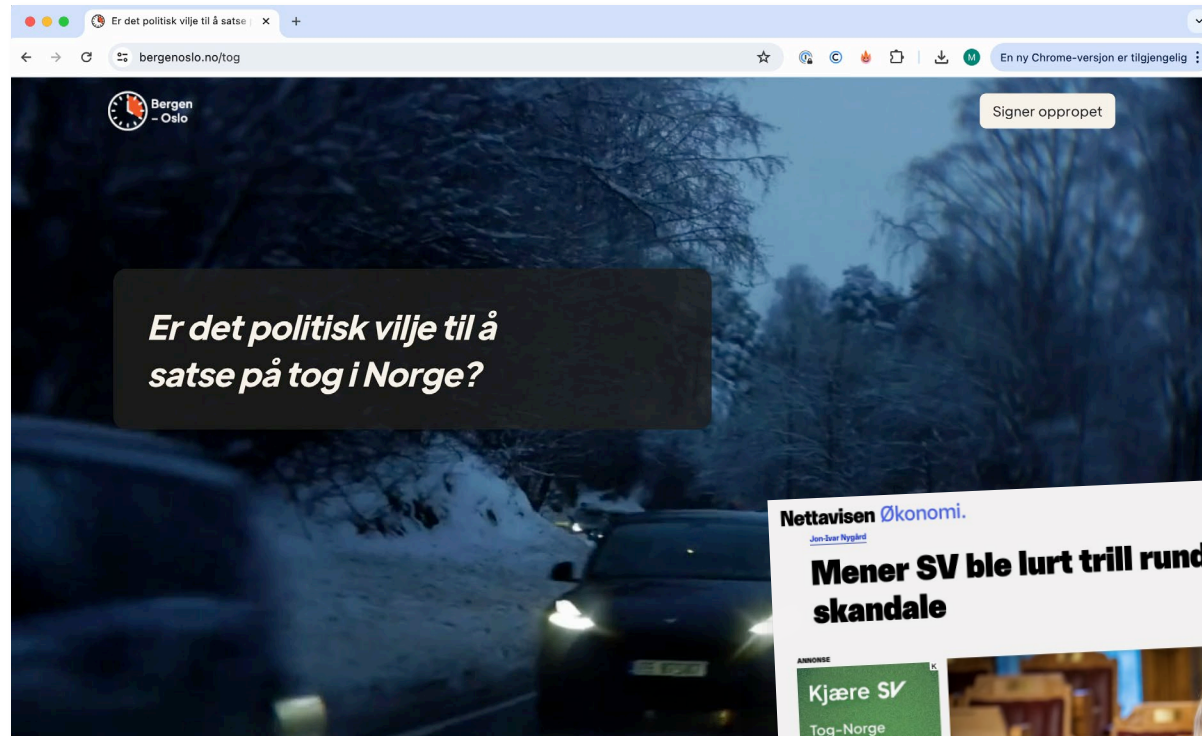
Er det politisk vilje til å satse

bergenoslo.no/tog

En ny Chrome-versjon er tilgjengelig

Bergen – Oslo

Signer oppropet

Er det politisk vilje til å satse på tog i Norge?

Nettavisen Økonomi.

Jon-Ivar Nygård

Mener SV ble lurt trill rund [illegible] skandale

ANNONSE

Kjære SV

Tog-Norge